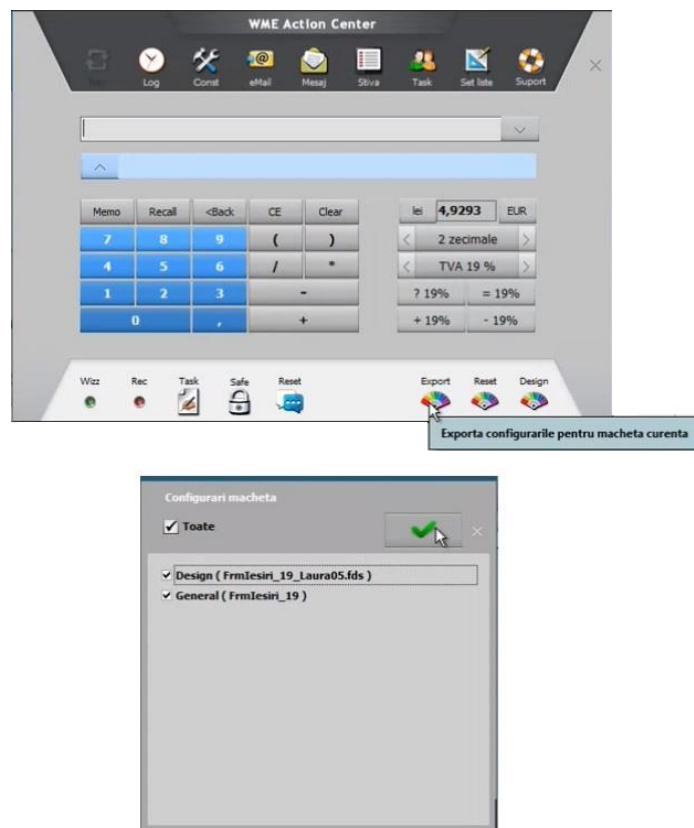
WME Action Center

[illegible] Log Const eMail Mesaj Stiva Task Set liste Suport

Memo Recall <Back CE Clear
7 8 9 ( )
4 5 6 / *
1 2 3 -
0 , +

lei 4,9293 EUR
2 zecimale
TVA 19 %
? 19% = 19%
+ 19% - 19%

Wizz Rec Task Safe Reset
Export Reset Design

Exporta configurarile pentru macheta curenta

Configurari macheta
Toate

Design ( FrmIesiri_19_Laura05.fds )
General ( FrmIesiri_19 )